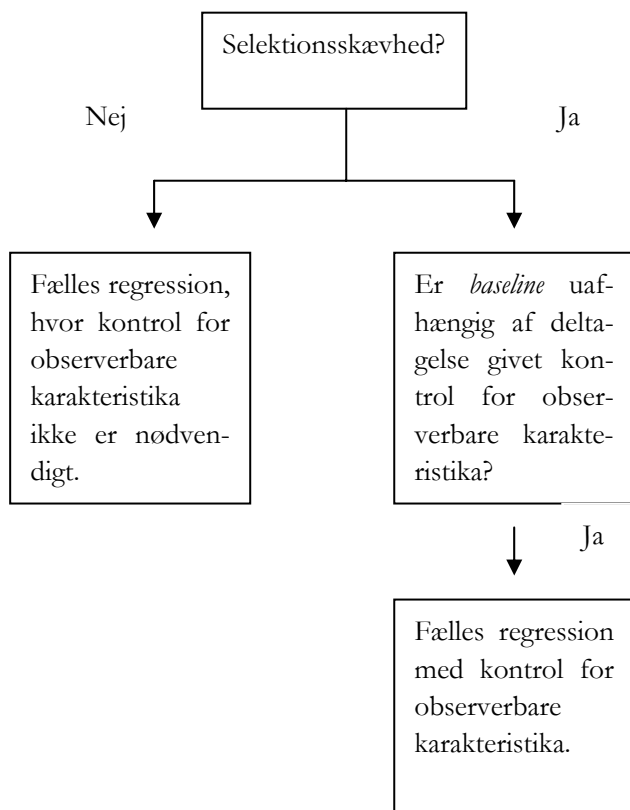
Selektionsskævhed?

Nej

Ja

Fælles regression, hvor kontrol for observerbare karakteristika ikke er nødvendigt.

Er *baseline* uafhængig af deltagelse givet kontrol for observerbare karakteristika?

Ja

Fælles regression med kontrol for observerbare karakteristika.